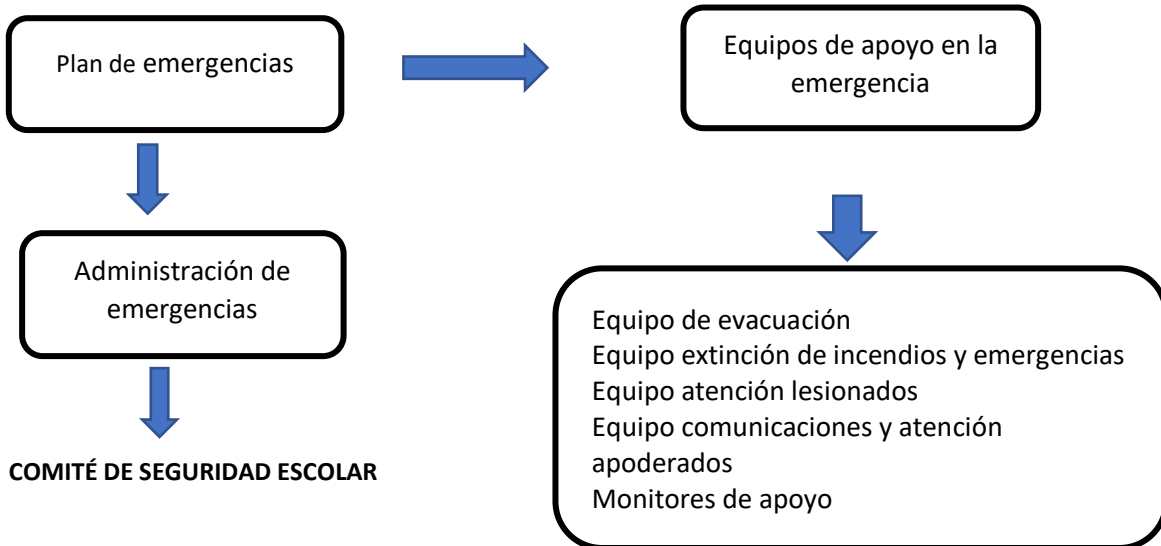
Plan de emergencias

Administración de emergencias

COMITÉ DE SEGURIDAD ESCOLAR

Equipos de apoyo en la emergencia

Equipo de evacuación
Equipo extinción de incendios y emergencias
Equipo atención lesionados
Equipo comunicaciones y atención apoderados
Monitores de apoyo